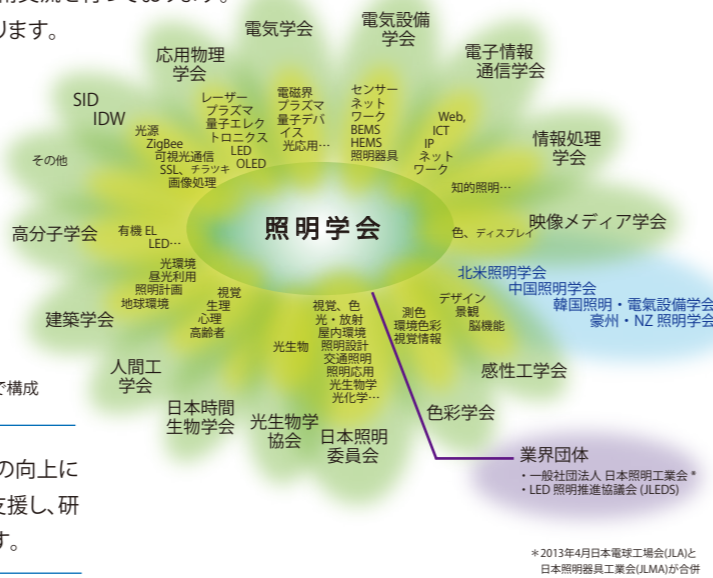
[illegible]ります。

電気学会

電気設備学会

電子情報通信学会

応用物理学会

SID IDW

情報処理学会

その他

映像メディア学会

高分子学会

建築学会

人間工学会

日本時間生物学会

光生物学協会

日本照明委員会

色彩学会

感性工学会

照明学会

レーザー
プラズマ
量子エレクトロニクス
LED
OLED

電磁界
プラズマ
量子デバイス
光応用…

センサーネットワーク
BEMS
HEMS
照明器具

Web,
ICT
IP
ネットワーク

光源
ZigBee
可視光通信
SSL、チラツキ
画像処理

知的照明…

有機 EL
LED…

色、ディスプレイ

光環境
昼光利用
照明計画
地球環境

視覚
生理
心理
高齢者

視覚、色
光・放射
屋内環境
照明設計
交通照明
照明応用
光生物学
光化学…

光生物

測色
環境色彩
視覚情報

デザイン
景観
脳機能

北米照明学会
中国照明学会
韓国照明・電気設備学会
豪州・NZ 照明学会

業界団体
・一般社団法人 日本照明工業会 *
・LED 照明推進協議会 (JLEDS)

で構成

の向上に
を援し、研
す。

＊2013年4月日本電球工場会(JLA)と日本照明器具工業会(JILMA)が合併